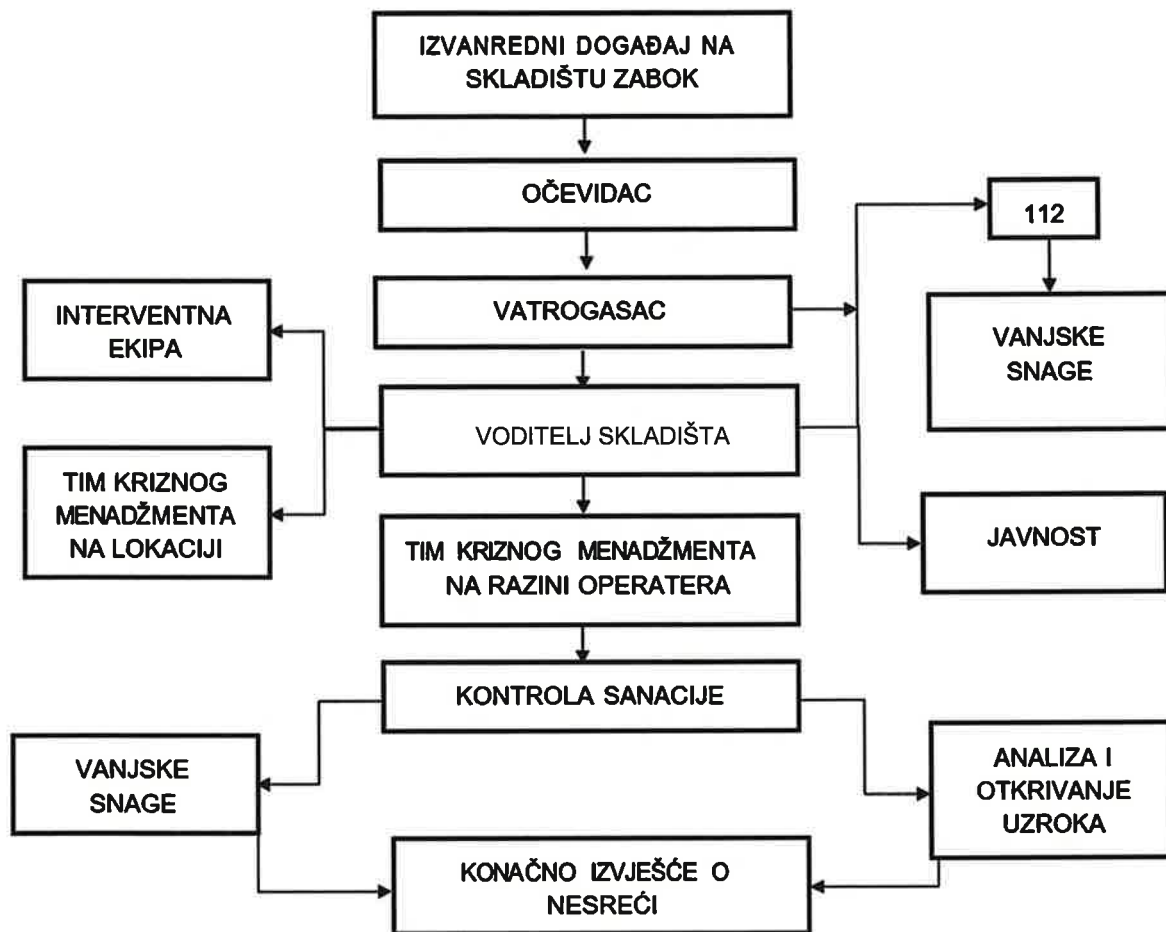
IZVANREDNI DOGAĐAJ NA SKLADIŠTU ZABOK

OČEVIDAC

112

INTERVENTNA EKIPA

VATROGASAC

VANJSKE SNAGE

VODITELJ SKLADIŠTA

TIM KRIZNOG MENADŽMENTA NA LOKACIJI

TIM KRIZNOG MENADŽMENTA NA RAZINI OPERATERA

JAVNOST

KONTROLA SANACIJE

VANJSKE SNAGE

ANALIZA I OTKRIVANJE UZROKA

KONAČNO IZVJEŠĆE O NESREĆI